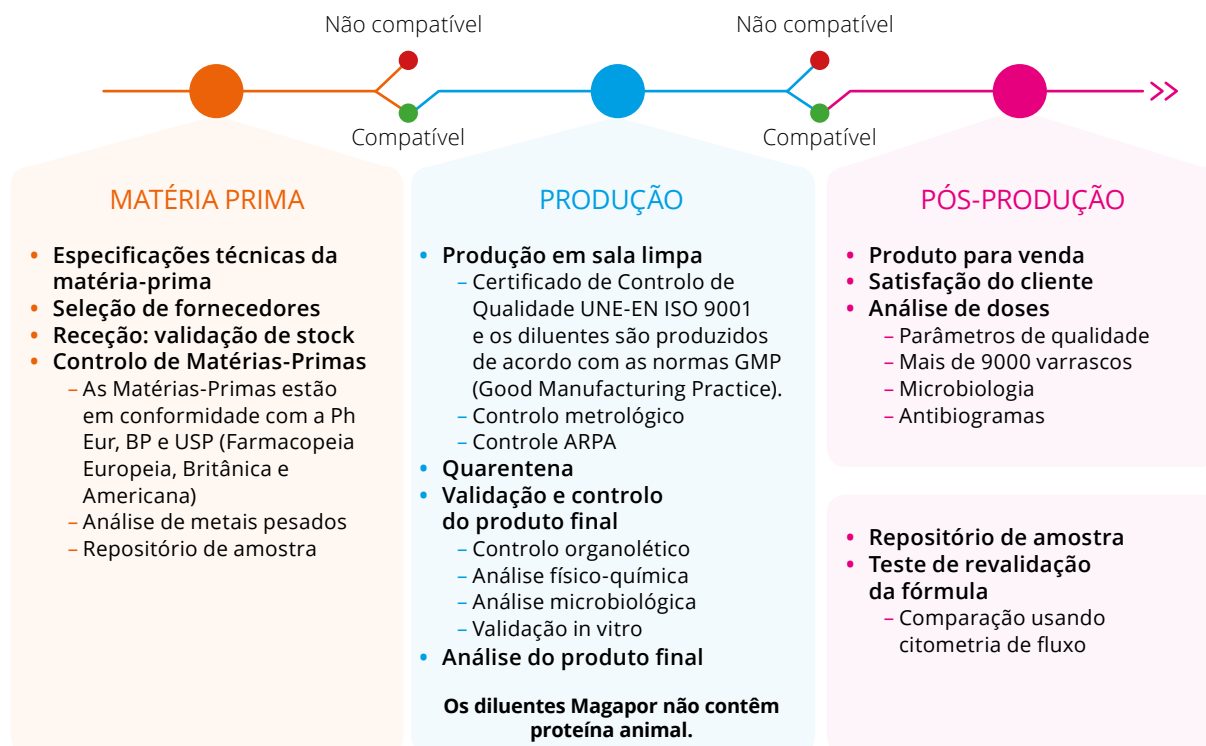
Não compatível

Compatível

Não compatível

Compatível

MATÉRIA PRIMA

• Especificações técnicas da matéria-prima
• Seleção de fornecedores
• Receção: validação de stock
• Controlo de Matérias-Primas
– As Matérias-Primas estão em conformidade com a Ph Eur, BP e USP (Farmacopeia Europeia, Britânica e Americana)
– Análise de metais pesados
– Repositório de amostra

PRODUÇÃO

• Produção em sala limpa
– Certificado de Controlo de Qualidade UNE-EN ISO 9001 e os diluentes são produzidos de acordo com as normas GMP (Good Manufacturing Practice).
– Controlo metrológico
– Controle ARPA
• Quarentena
• Validação e controlo do produto final
– Controlo organolético
– Análise físico-química
– Análise microbiológica
– Validação in vitro
• Análise do produto final

Os diluentes Magapor não contêm proteína animal.

PÓS-PRODUÇÃO

• Produto para venda
• Satisfação do cliente
• Análise de doses
– Parâmetros de qualidade
– Mais de 9000 varrascos
– Microbiologia
– Antibiogramas

• Repositório de amostra
• Teste de revalidação da fórmula
– Comparação usando citometria de fluxo